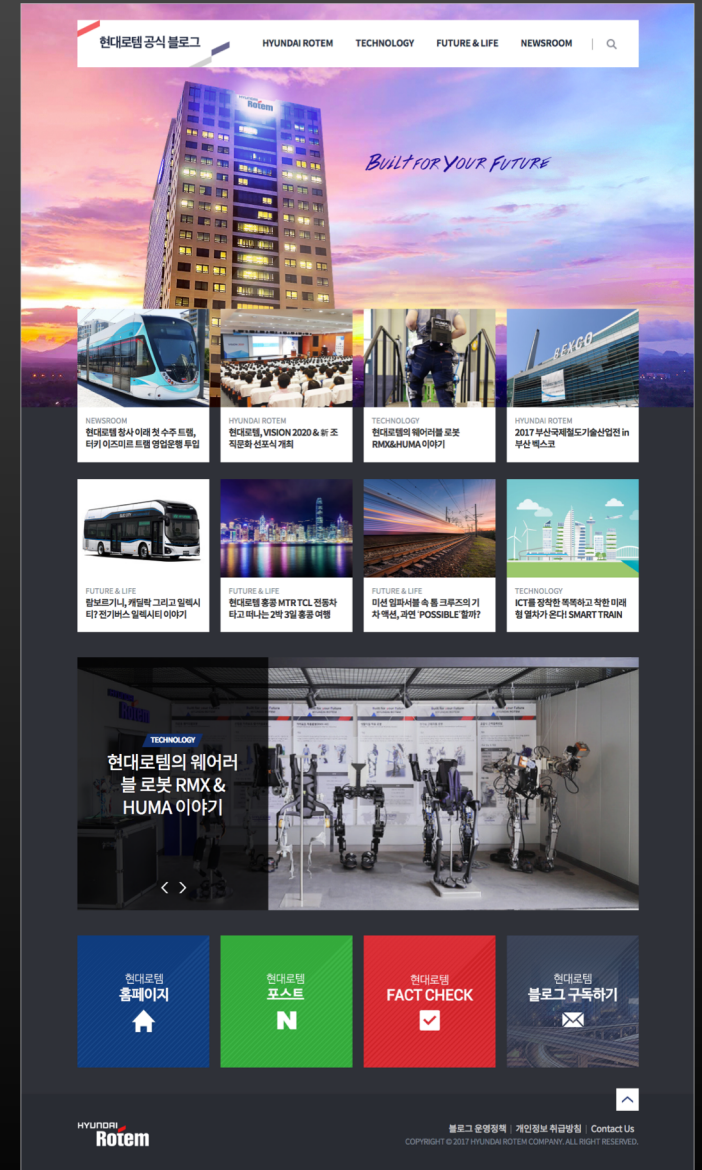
현대로템 공식 블로그

HYUNDAI ROTEM TECHNOLOGY FUTURE & LIFE NEWSROOM

Rotem

BUILT FOR YOUR FUTURE

BEXCO

NEWSROOM
현대로템 창사 이래 첫 수주 트램, 터키 이즈미르 트램 영업운행 투입

HYUNDAI ROTEM
현대로템, VISION 2020 & 新 조직문화 선포식 개최

TECHNOLOGY
현대로템의 웨어러블 로봇 RMX&HUMA 이야기

HYUNDAI ROTEM
2017 부산국제철도기술산업전 in 부산 벡스코

FUTURE & LIFE
람보르기니, 캐딜락 그리고 일렉시티? 전기버스 일렉시티 이야기

FUTURE & LIFE
현대로템 홍콩 MTR TCL 전동차 타고 떠나는 2박 3일 홍콩 여행

FUTURE & LIFE
미션 임파서블 속 톰 크루즈의 기차 액션, 과연 'POSSIBLE'할까?

TECHNOLOGY
ICT를 장착한 똑똑하고 착한 미래형 열차가 온다! SMART TRAIN

TECHNOLOGY
현대로템의 웨어러블 로봇 RMX & HUMA 이야기

Rotem

현대로템
홈페이지

현대로템
포스트

현대로템
FACT CHECK

현대로템
블로그 구독하기

HYUNDAI
Rotem

블로그 운영정책 | 개인정보 취급방침 | Contact Us
COPYRIGHT © 2017 HYUNDAI ROTEM COMPANY. ALL RIGHT RESERVED.